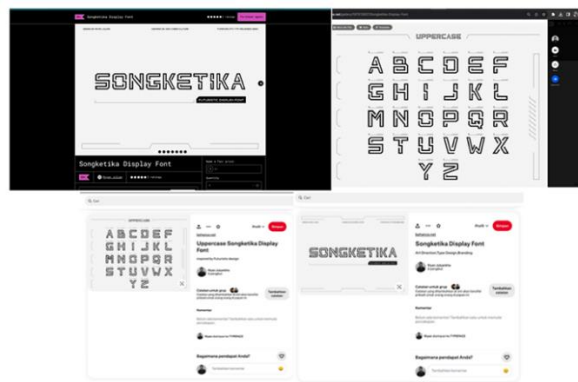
Songketika Display Font

SONGKETIKA

FUTURISTIC DISPLAY FONT

Songketika Display Font

UPPERCASE

A B C D E F
G H I J K L
M N O P Q R
S T U V W X
Y Z

UPPERCASE

A B C D E F
G H I J K L
M N O P Q R
S T U V W X
Y Z

Uppercase Songketika Display Font

Komentar

Bagaimana pendapat Anda?

SONGKETIKA

Songketika Display Font

Komentar

Bagaimana pendapat Anda?